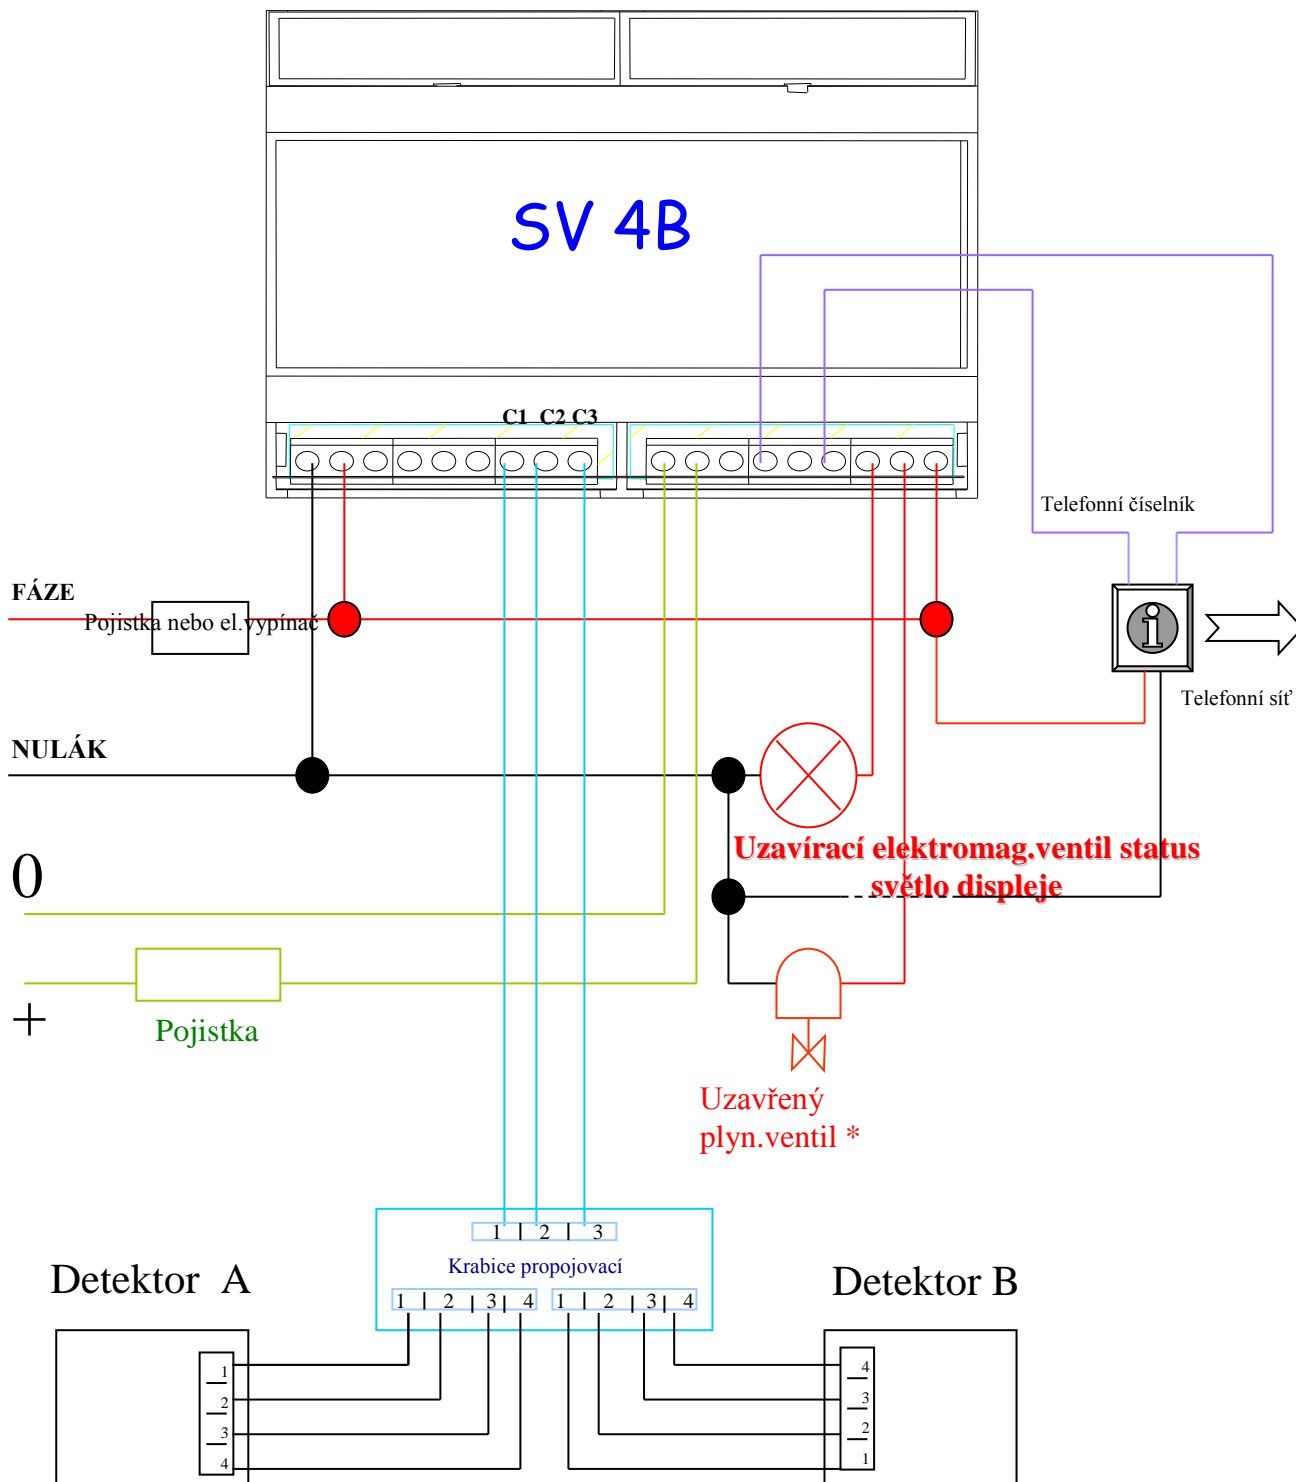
SV 4B

C1 C2 C3

Telefonní číselník

FÁZE

Pojistka nebo el.vypínač

Telefonní síť

NULÁK

Uzavírací elektromag.ventil status světlo displeje

0

+

Pojistka

Uzavřený plyn.ventil *

1 2 3

Krabice propojovací

Detektor A

Detektor B

1 2 3 4 1 2 3 4

1
2
3
4

4
3
2
1